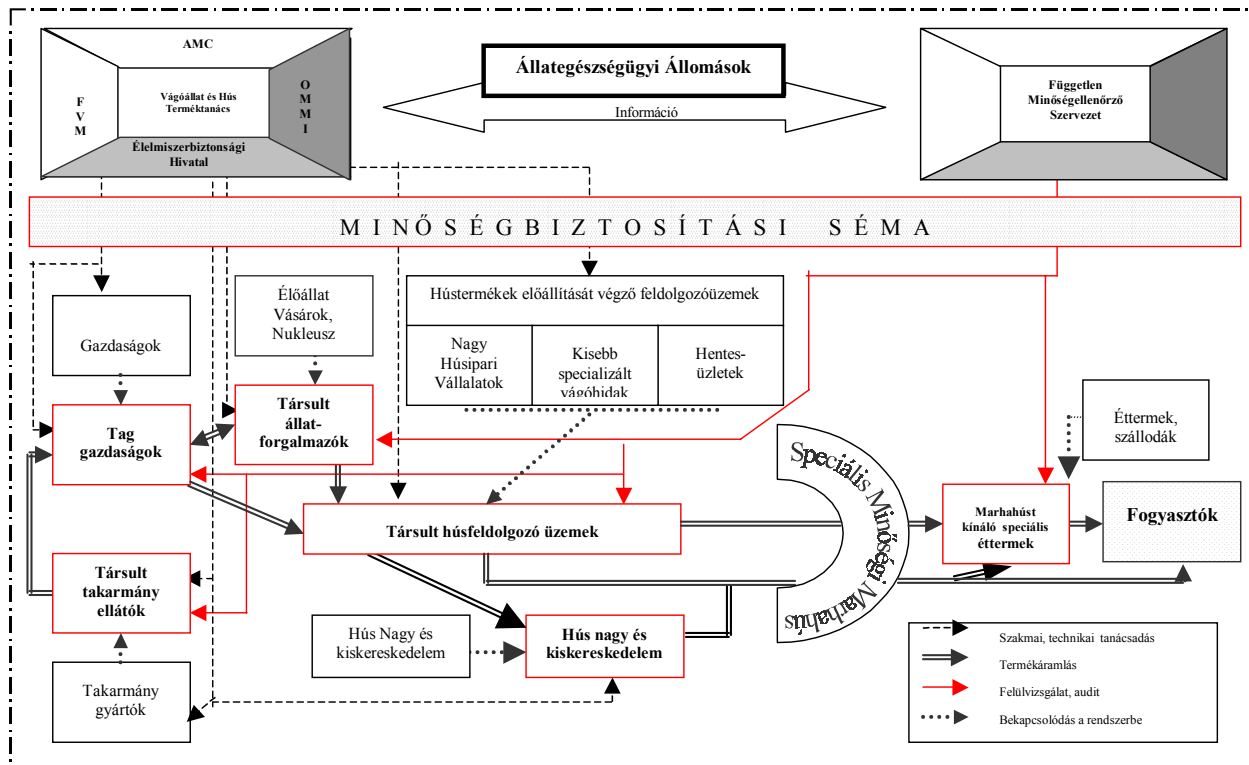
AMC

F V M

Vágóállat és Hús Terméktanács

O M M I

Élelmiszerbiztonsági Hivatal

Állategészségügyi Állomások

Információ

Független Minőségellenőrző Szervezet

M I N Ő S É G B I Z T O S Í T Á S I S É M A

Gazdaságok

Élőállat Vásárok, Nukleusz

Hústermékek előállítását végző feldolgozóüzemek

| Nagy Húsipari Vállalatok | Kisebb specializált vágóhidak | Hentes-üzletek |
|---|---|---|

Tag gazdaságok

Társult állat-forgalmazók

Éttermek, szállodák

Speciális Minőségi Marhahús

Társult húsfeldolgozó üzemek

Marhahúst kínáló speciális éttermek

Fogyasztók

Társult takarmány ellátók

Hús Nagy és kiskereskedelem

Hús nagy és kiskereskedelem

Takarmány gyártók

Szakmai, technikai tanácsadás

Termékáramlás

Felülvizsgálat, audit

Bekapcsolódás a rendszerbe